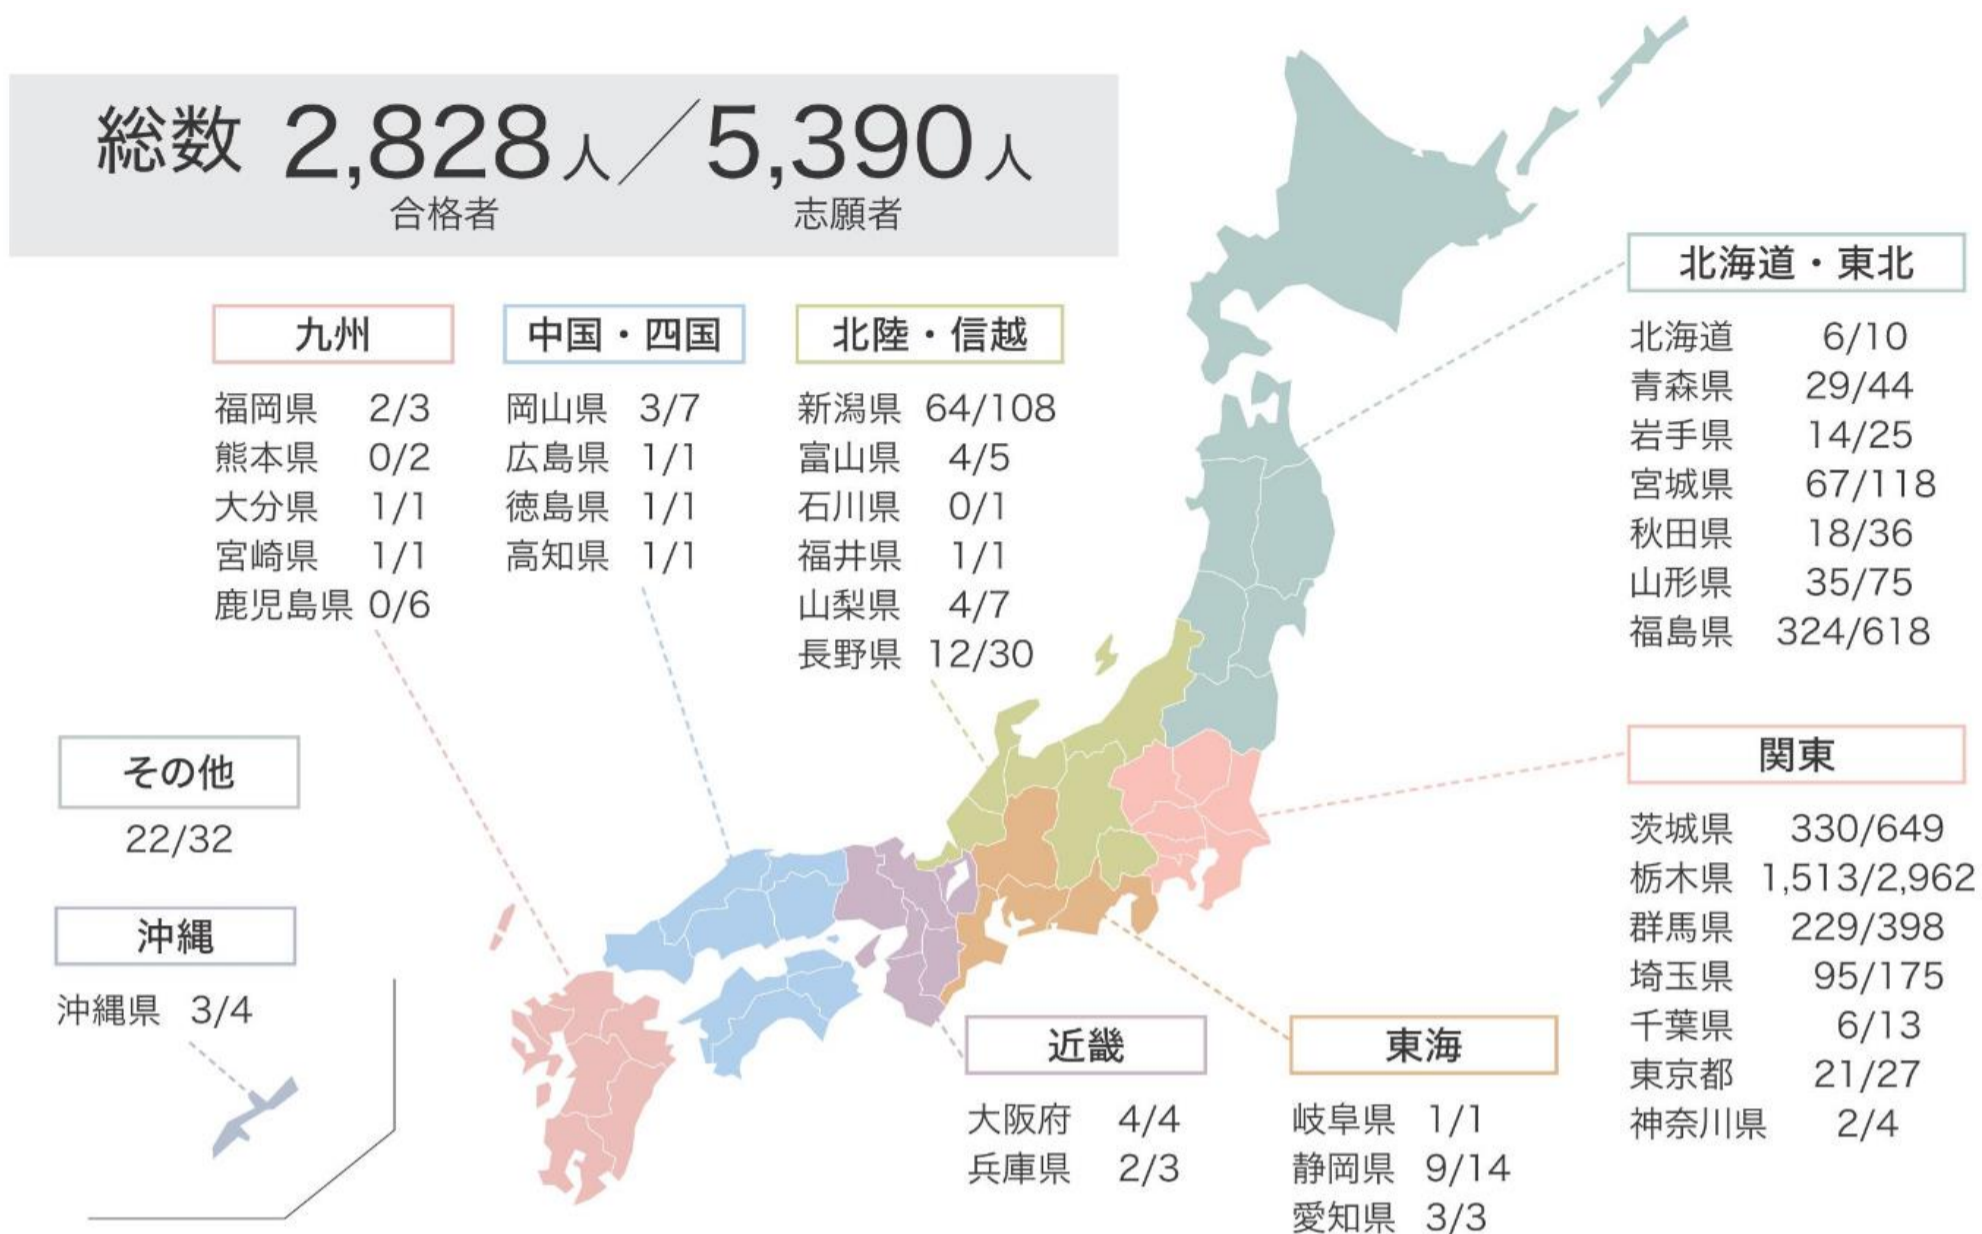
総数 2,828人／5,390人
合格者　志願者

九州
福岡県 2/3
熊本県 0/2
大分県 1/1
宮崎県 1/1
鹿児島県 0/6

中国・四国
岡山県 3/7
広島県 1/1
徳島県 1/1
高知県 1/1

北陸・信越
新潟県 64/108
富山県 4/5
石川県 0/1
福井県 1/1
山梨県 4/7
長野県 12/30

北海道・東北
北海道 6/10
青森県 29/44
岩手県 14/25
宮城県 67/118
秋田県 18/36
山形県 35/75
福島県 324/618

その他
22/32

沖縄
沖縄県 3/4

関東
茨城県 330/649
栃木県 1,513/2,962
群馬県 229/398
埼玉県 95/175
千葉県 6/13
東京都 21/27
神奈川県 2/4

近畿
大阪府 4/4
兵庫県 2/3

東海
岐阜県 1/1
静岡県 9/14
愛知県 3/3